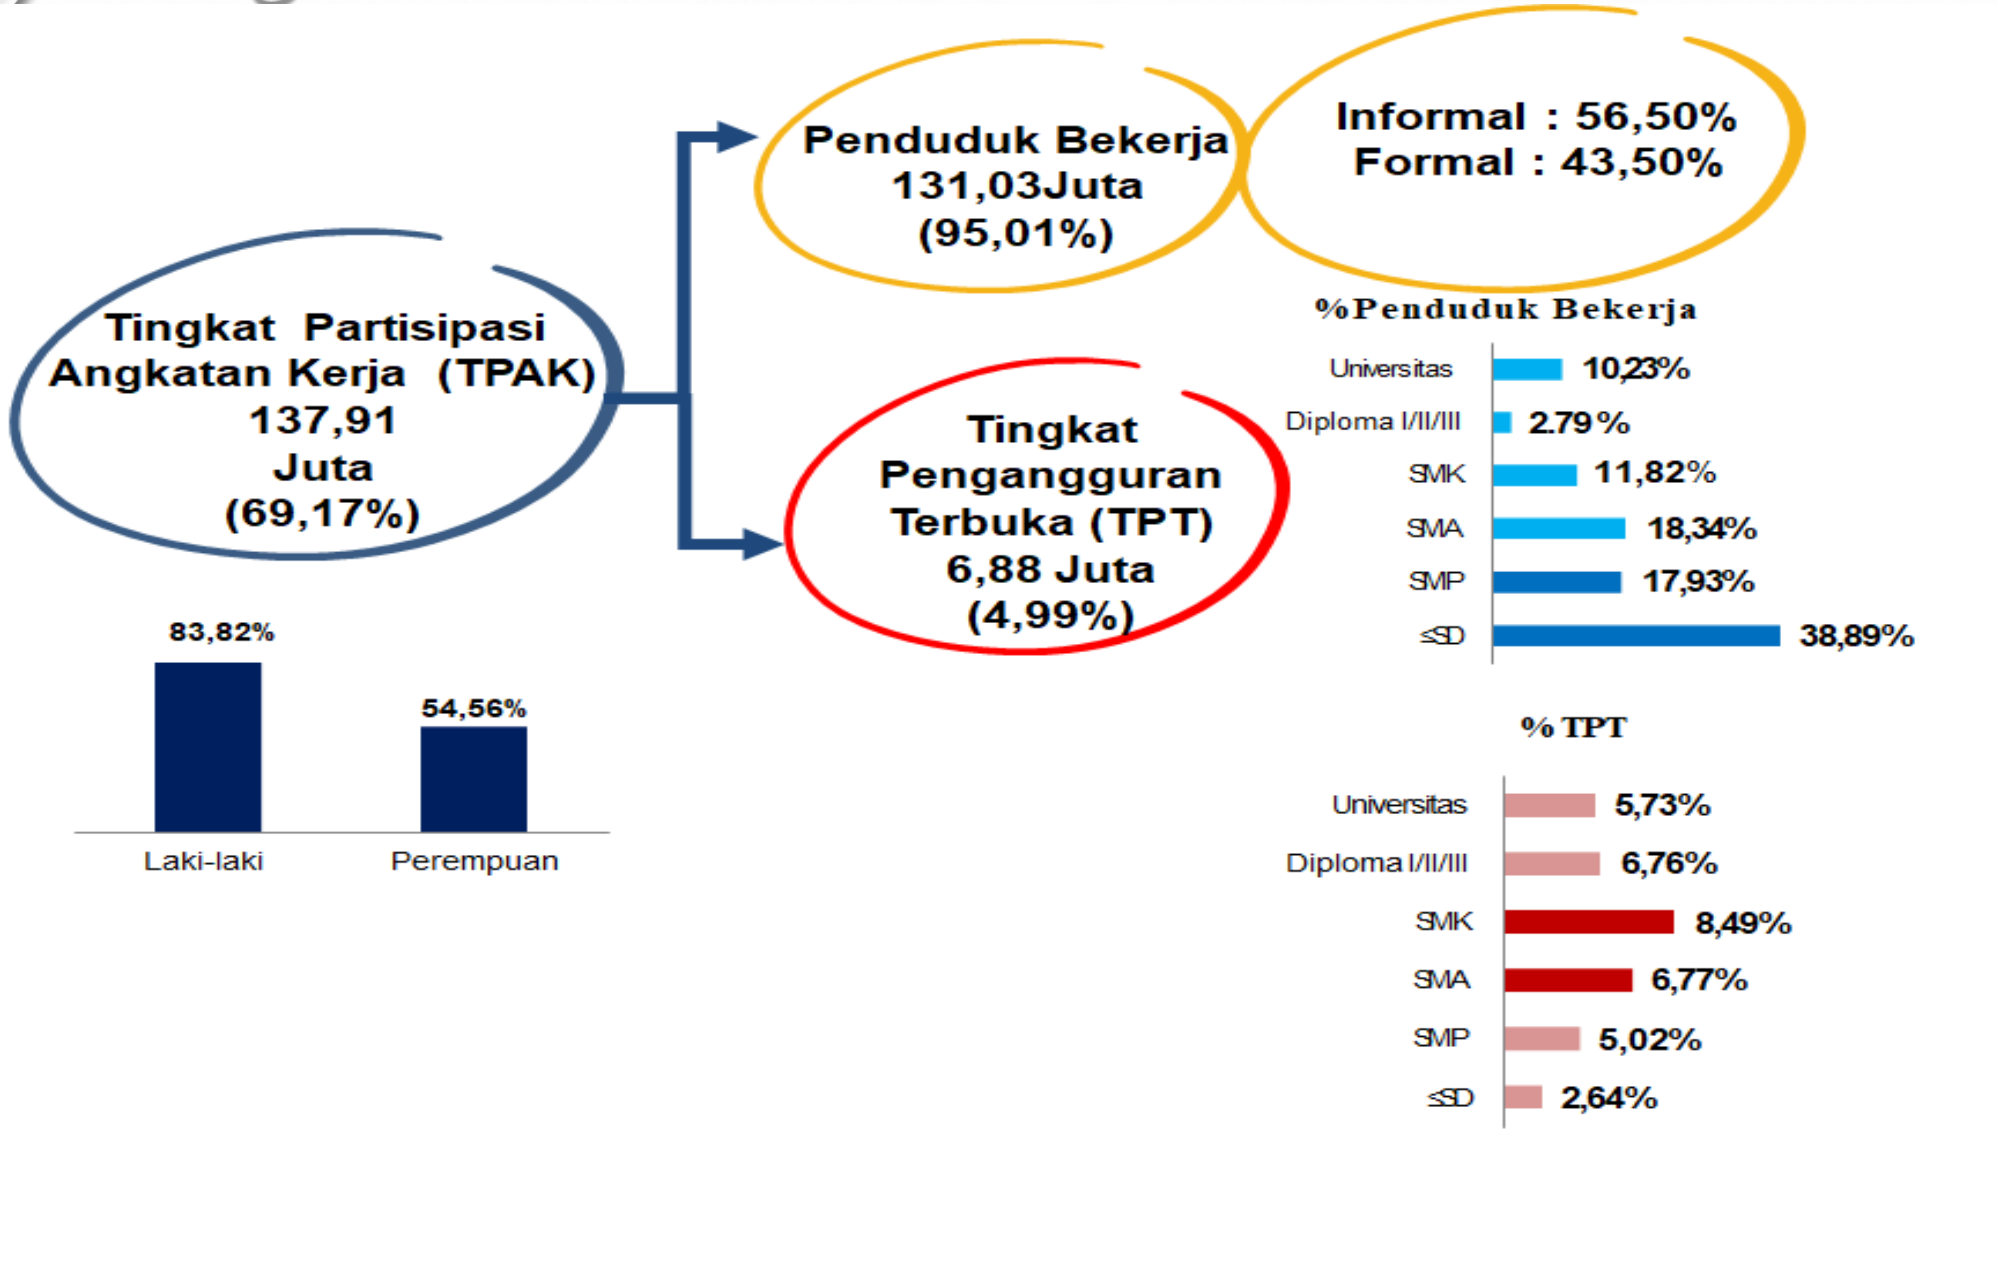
Tingkat Partisipasi Angkatan Kerja (TPAK) 137,91 Juta (69,17%)

Penduduk Bekerja 131,03Juta (95,01%)

Informal : 56,50%
Formal : 43,50%

Tingkat Pengangguran Terbuka (TPT) 6,88 Juta (4,99%)

83,82%
54,56%
Laki-laki
Perempuan

%Penduduk Bekerja

| | |
|---|---|
| Universitas | 10,23% |
| Diploma I/II/III | 2,79% |
| SMK | 11,82% |
| SMA | 18,34% |
| SMP | 17,93% |
| ≤SD | 38,89% |

% TPT

| | |
|---|---|
| Universitas | 5,73% |
| Diploma I/II/III | 6,76% |
| SMK | 8,49% |
| SMA | 6,77% |
| SMP | 5,02% |
| ≤SD | 2,64% |